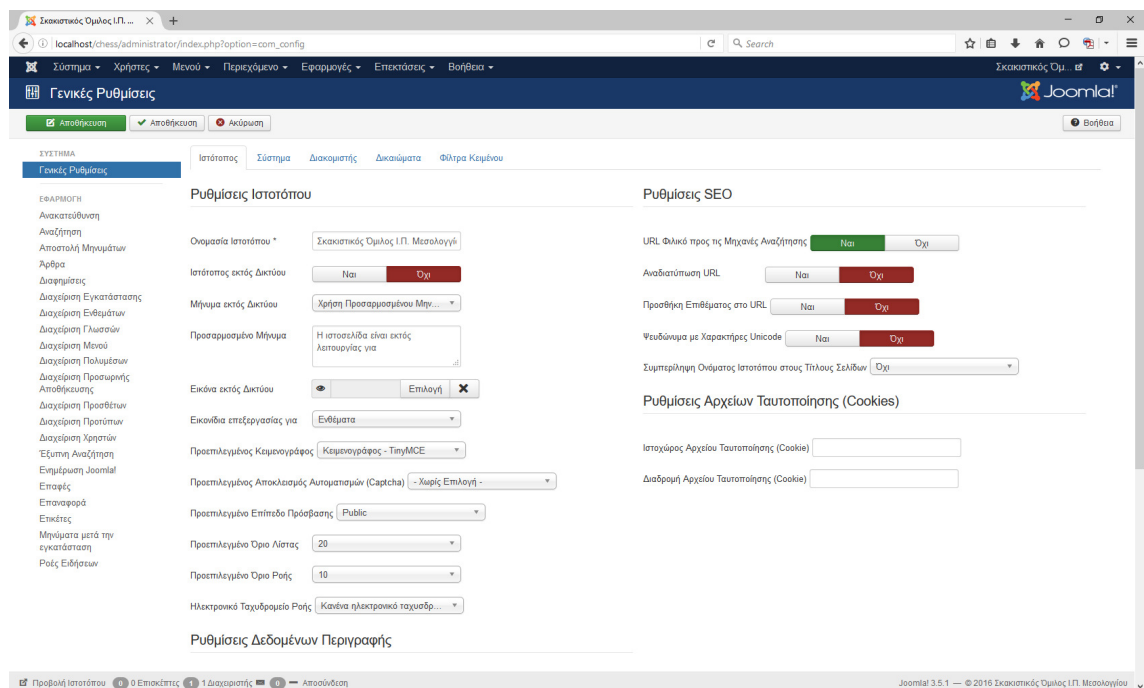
Σκακιστικός Όμιλος Ι.Π. ... ×

localhost/chess/administrator/index.php?option=com_config

Search

Σύστημα ▾ Χρήστες ▾ Μενού ▾ Περιεχόμενο ▾ Εφαρμογές ▾ Επεκτάσεις ▾ Βοήθεια ▾

Σκακιστικός Όμ...

Γενικές Ρυθμίσεις

Joomla!

Αποθήκευση | Αποθήκευση | Ακύρωση

Βοήθεια

ΣΥΣΤΗΜΑ
Γενικές Ρυθμίσεις

ΕΦΑΡΜΟΓΗ
Ανακατεύθυνση
Αναζήτηση
Αποστολή Μηνυμάτων
Άρθρα
Διαφημίσεις
Διαχείριση Εγκατάστασης
Διαχείριση Ενθεμάτων
Διαχείριση Γλωσσών
Διαχείριση Μενού
Διαχείριση Πολυμέσων
Διαχείριση Προσωρινής Αποθήκευσης
Διαχείριση Προσθέτων
Διαχείριση Προτύπων
Διαχείριση Χρηστών
Έξυπνη Αναζήτηση
Ενημέρωση Joomla!
Επαφές
Επαναφορά
Ετικέτες
Μηνύματα μετά την εγκατάσταση
Ροές Ειδήσεων

Ιστότοπος | Σύστημα | Διακομιστής | Δικαιώματα | Φίλτρα Κειμένου

Ρυθμίσεις Ιστοτόπου

Ονομασία Ιστοτόπου * Σκακιστικός Όμιλος Ι.Π. Μεσολογγί
Ιστότοπος εκτός Δικτύου Ναι Όχι
Μήνυμα εκτός Δικτύου Χρήση Προσαρμοσμένου Μην...
Προσαρμοσμένο Μήνυμα Η ιστοσελίδα είναι εκτός λειτουργίας για
Εικόνα εκτός Δικτύου Επιλογή
Εικονίδια επεξεργασίας για Ενθέματα
Προεπιλεγμένος Κειμενογράφος Κειμενογράφος - TinyMCE
Προεπιλεγμένος Αποκλεισμός Αυτοματισμών (Captcha) - Χωρίς Επιλογή -
Προεπιλεγμένο Επίπεδο Πρόσβασης Public
Προεπιλεγμένο Όριο Λίστας 20
Προεπιλεγμένο Όριο Ροής 10
Ηλεκτρονικό Ταχυδρομείο Ροής Κανένα ηλεκτρονικό ταχυδρ...

Ρυθμίσεις Δεδομένων Περιγραφής

Ρυθμίσεις SEO

URL Φιλικό προς τις Μηχανές Αναζήτησης Ναι Όχι
Αναδιατύπωση URL Ναι Όχι
Προσθήκη Επιθέματος στο URL Ναι Όχι
Ψευδώνυμα με Χαρακτήρες Unicode Ναι Όχι
Συμπερίληψη Ονόματος Ιστοτόπου στους Τίτλους Σελίδων Όχι

Ρυθμίσεις Αρχείων Ταυτοποίησης (Cookies)

Ιστοχώρος Αρχείου Ταυτοποίησης (Cookie)
Διαδρομή Αρχείου Ταυτοποίησης (Cookie)

Προβολή Ιστοτόπου 0 0 Επισκέπτες 1 1 Διαχειριστής 0 — Αποσύνδεση

Joomla! 3.5.1 — © 2016 Σκακιστικός Όμιλος Ι.Π. Μεσολογγίου